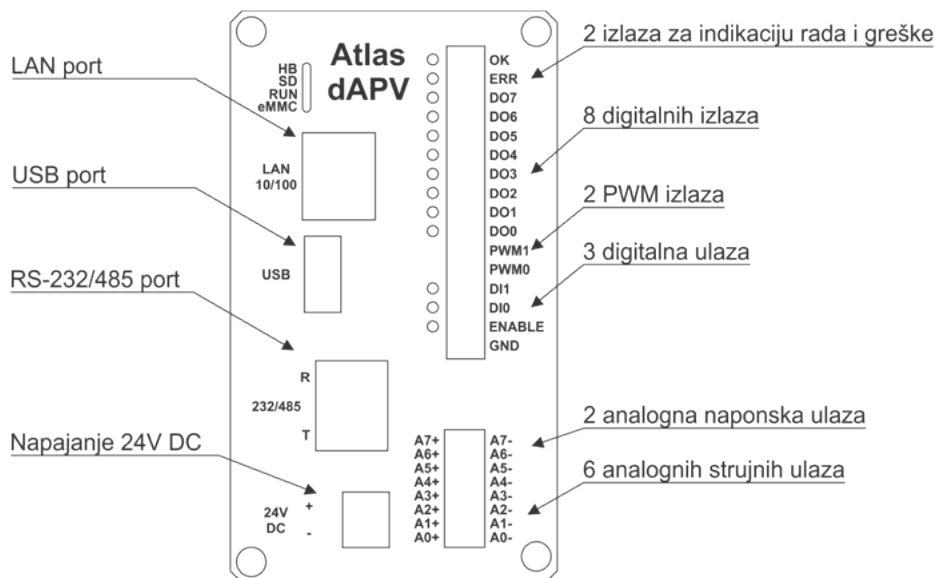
LAN port

USB port

RS-232/485 port

Napajanje 24V DC

HB
SD
RUN
eMMC

Atlas
dAPV

LAN
10/100

USB

R
232/485
T

24V
DC
+
-

OK
ERR
DO7
DO6
DO5
DO4
DO3
DO2
DO1
DO0
PWM1
PWM0
DI1
DI0
ENABLE
GND

A7+
A6+
A5+
A4+
A3+
A2+
A1+
A0+

A7-
A6-
A5-
A4-
A3-
A2-
A1-
A0-

2 izlaza za indikaciju rada i greške

8 digitalnih izlaza

2 PWM izlaza

3 digitalna ulaza

2 analogna naponska ulaza

6 analognih strujnih ulaza